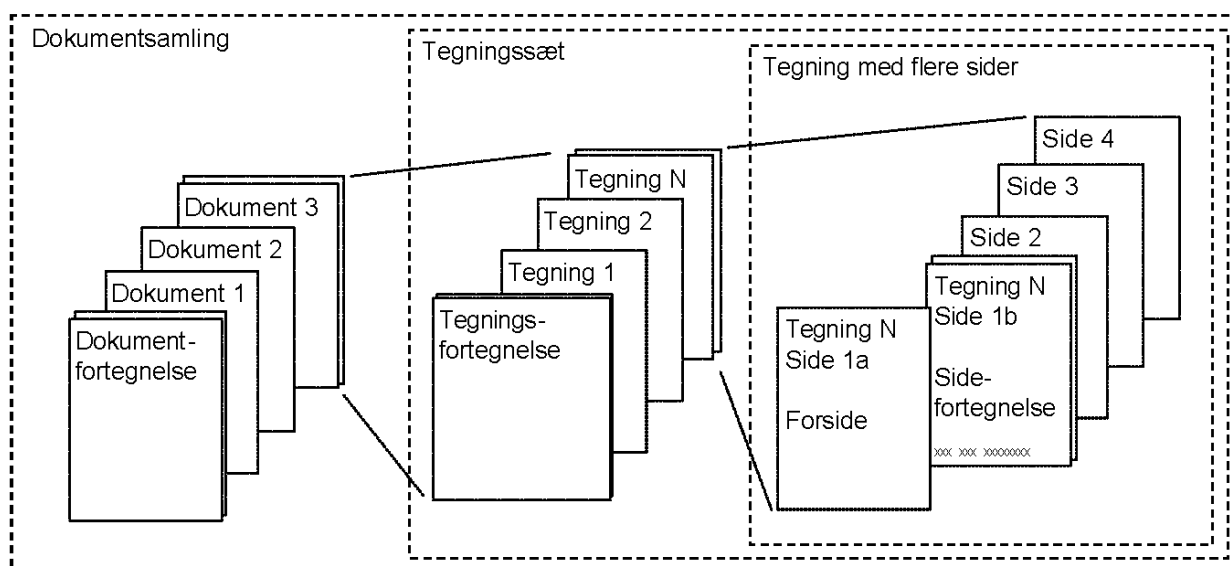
Dokumentsamling

Dokument 3
Dokument 2
Dokument 1
Dokument-
fortegnelse

Tegningssæt

Tegning N
Tegning 2
Tegning 1
Tegnings-
fortegnelse

Tegning med flere sider

Side 4
Side 3
Side 2
Tegning N
Side 1b

Side-
fortegnelse

xxx xxx xxxxxxxx

Tegning N
Side 1a

Forside